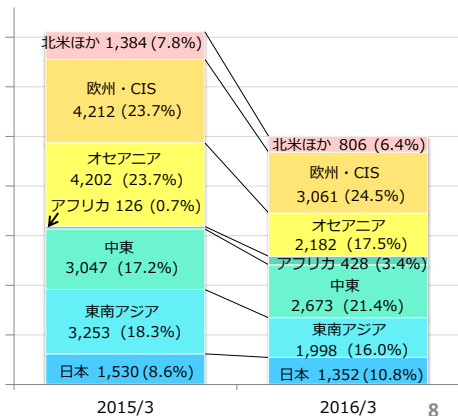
北米ほか 1,384 (7.8%)

欧州・CIS
4,212 (23.7%)

オセアニア
4,202 (23.7%)
アフリカ 126 (0.7%)

中東
3,047 (17.2%)

東南アジア
3,253 (18.3%)

日本 1,530 (8.6%)

北米ほか 806 (6.4%)

欧州・CIS
3,061 (24.5%)

オセアニア
2,182 (17.5%)
アフリカ 428 (3.4%)

中東
2,673 (21.4%)

東南アジア
1,998 (16.0%)

日本 1,352 (10.8%)

2015/3

2016/3

8